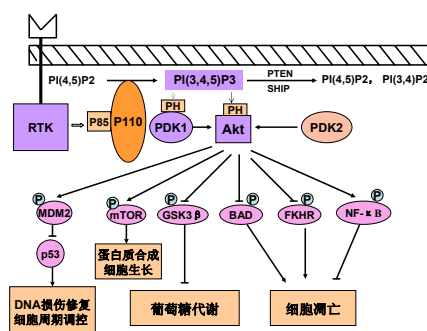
PI(4,5)P2

PI(3,4,5)P3

PTEN

SHIP

PI(4,5)P2，PI(3,4)P2

PH

PH

RTK

P85

P110

PDK1

Akt

PDK2

P

MDM2

P

mTOR

P

GSK3 β

P

BAD

P

FKHR

P

NF-κ B

p53

蛋白质合成
细胞生长

DNA损伤修复
细胞周期调控

葡萄糖代谢

细胞凋亡